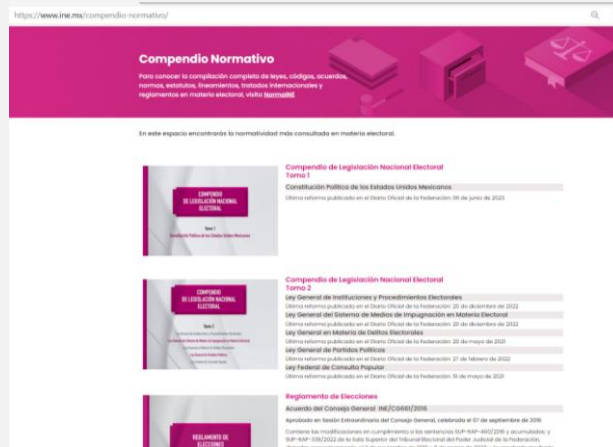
https://www.ine.mx/compendio-normativo/

Compendio Normativo

Para conocer la compilación completa de leyes, códigos, acuerdos, normas, estatutos, lineamientos, tratados internacionales y reglamentos en materia electoral, visita NormaINE

En este espacio encontrarás la normatividad más consultada en materia electoral.

COMPENDIO DE LEGISLACIÓN NACIONAL ELECTORAL
Tomo I

Compendio de Legislación Nacional Electoral
Tomo 1
Constitución Política de los Estados Unidos Mexicanos
Última reforma publicada en el Diario Oficial de la Federación: 06 de junio de 2023

COMPENDIO DE LEGISLACIÓN NACIONAL ELECTORAL
Tomo 2

Compendio de Legislación Nacional Electoral
Tomo 2
Ley General de Instituciones y Procedimientos Electorales
Última reforma publicada en el Diario Oficial de la Federación: 20 de diciembre de 2022
Ley General del Sistema de Medios de Impugnación en Materia Electoral
Última reforma publicada en el Diario Oficial de la Federación: 20 de diciembre de 2022
Ley General en Materia de Delitos Electorales
Última reforma publicada en el Diario Oficial de la Federación: 20 de mayo de 2021
Ley General de Partidos Políticos
Última reforma publicada en el Diario Oficial de la Federación: 27 de febrero de 2022
Ley Federal de Consulta Popular
Última reforma publicada en el Diario Oficial de la Federación: 19 de mayo de 2021

REGLAMENTO DE ELECCIONES

Reglamento de Elecciones
Acuerdo del Consejo General INE/CG661/2016
Aprobado en Sesión Extraordinaria del Consejo General, celebrada el 07 de septiembre de 2016
Contiene las modificaciones en cumplimiento a las sentencias SUP-RAP-460/2016 y acumulados, y SUP-RAP-338/2022 de la Sala Superior del Tribunal Electoral del Poder Judicial de la Federación, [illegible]